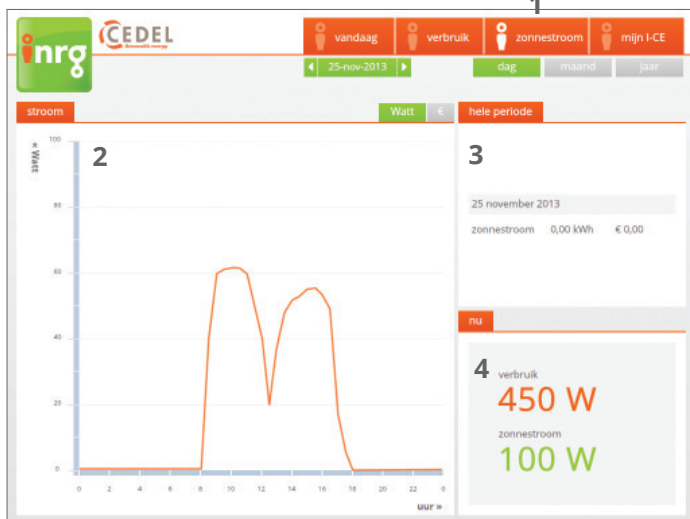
inrg

ICEDEL
Renewable energy

1

vandaag
verbruik
zonnestroom
mijn I-CE

25-nov-2013

dag
maand
jaar

stroom

Watt
€

« Watt

100
80
60
40
20
0

0
2
4
6
8
10
12
14
16
18
20
22
0

uur »

2

hele periode

3

25 november 2013

zonnestroom 0,00 kWh € 0,00

nu

4

verbruik
450 W

zonnestroom
100 W